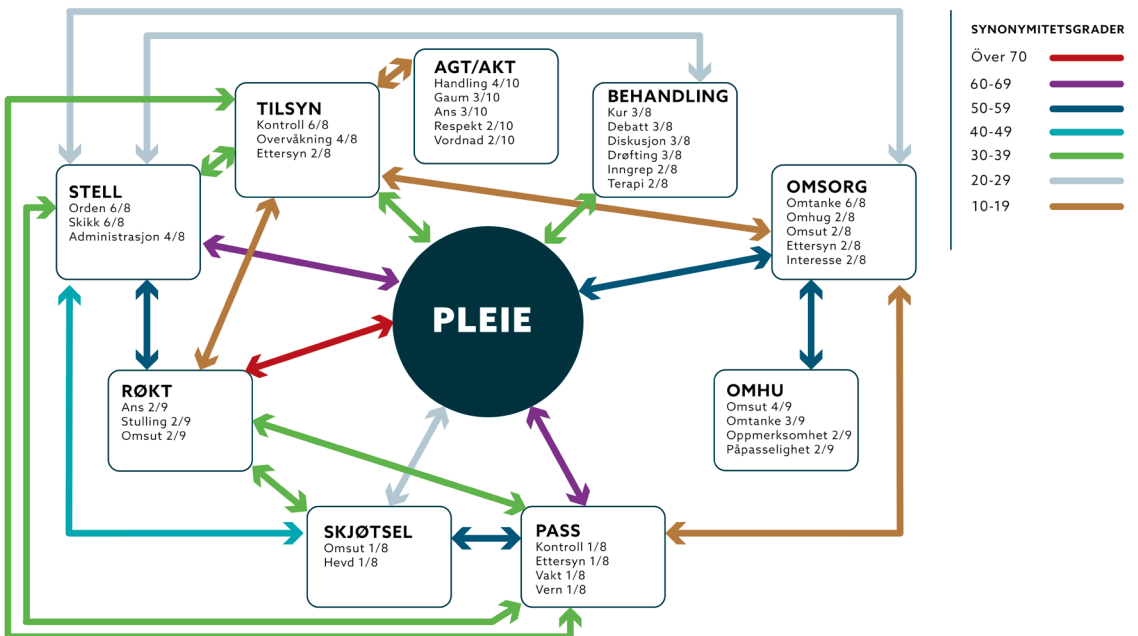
AGT/AKT
Handling 4/10
Gaum 3/10
Ans 3/10
Respekt 2/10
Vordnad 2/10

TILSYN
Kontroll 6/8
Overvåkning 4/8
Ettersyn 2/8

BEHANDLING
Kur 3/8
Debatt 3/8
Diskusjon 3/8
Drøfting 3/8
Inngrep 2/8
Terapi 2/8

SYNONYMITETSGRADER
Över 70
60-69
50-59
40-49
30-39
20-29
10-19

STELL
Orden 6/8
Skikk 6/8
Administrasjon 4/8

OMSORG
Omtanke 6/8
Omhug 2/8
Omsut 2/8
Ettersyn 2/8
Interesse 2/8

PLEIE

RØKT
Ans 2/9
Stulling 2/9
Omsut 2/9

OMHU
Omsut 4/9
Omtanke 3/9
Oppmerksomhet 2/9
Påpasselighet 2/9

SKJØTSEL
Omsut 1/8
Hevd 1/8

PASS
Kontroll 1/8
Ettersyn 1/8
Vakt 1/8
Vern 1/8